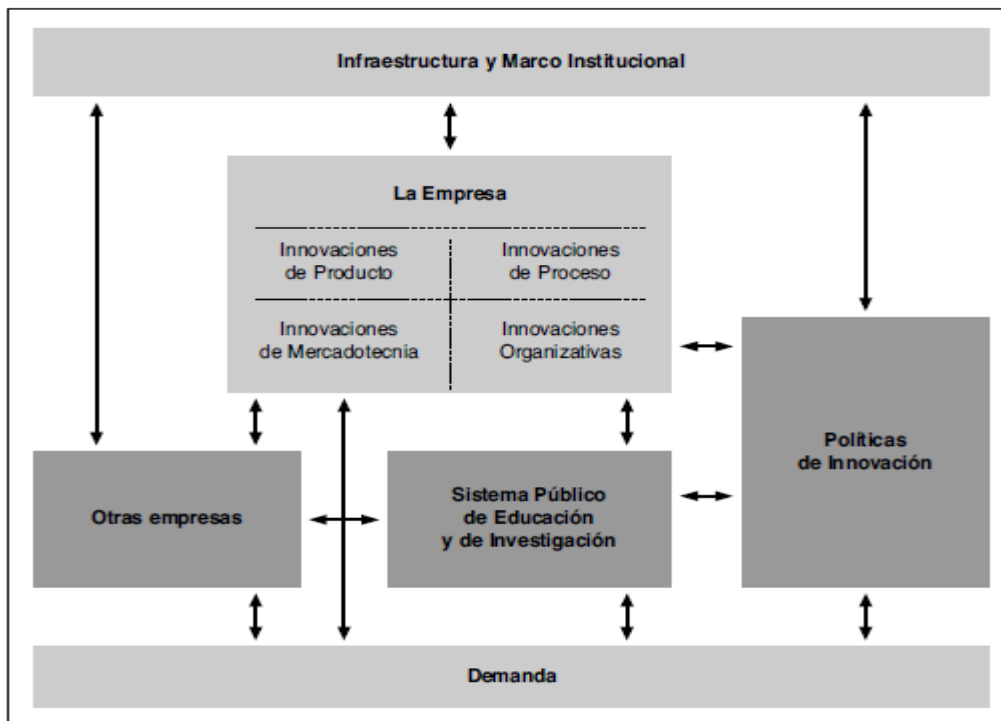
Infraestructura y Marco Institucional

La Empresa

| Innovaciones de Producto | Innovaciones de Proceso |
|---|---|
| Innovaciones de Mercadotecnia | Innovaciones Organizativas |

Políticas de Innovación

Otras empresas

Sistema Público de Educación y de Investigación

Demanda